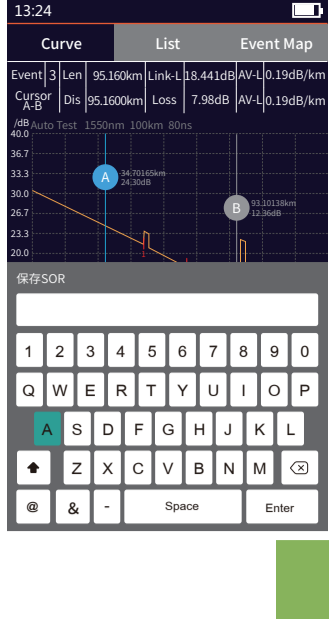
13:24

Curve | List | Event Map

| Event | 3 | Len | 95.160km | Link-L | 18.441dB | AV-L | 0.19dB/km |
|---|---|---|---|---|---|---|---|
| Cursor A-B | | Dis | 95.1600km | Loss | 7.98dB | AV-L | 0.19dB/km |

/dB Auto Test 1550nm 100km 80ns

40.0
36.7
33.3
30.0
26.7
23.3
20.0

A 34.70165km 24.30dB

B 93.10138km 12.36dB

保存SOR

1 2 3 4 5 6 7 8 9 0
Q W E R T Y U I O P
A S D F G H J K L
Z X C V B N M
@ & - Space Enter